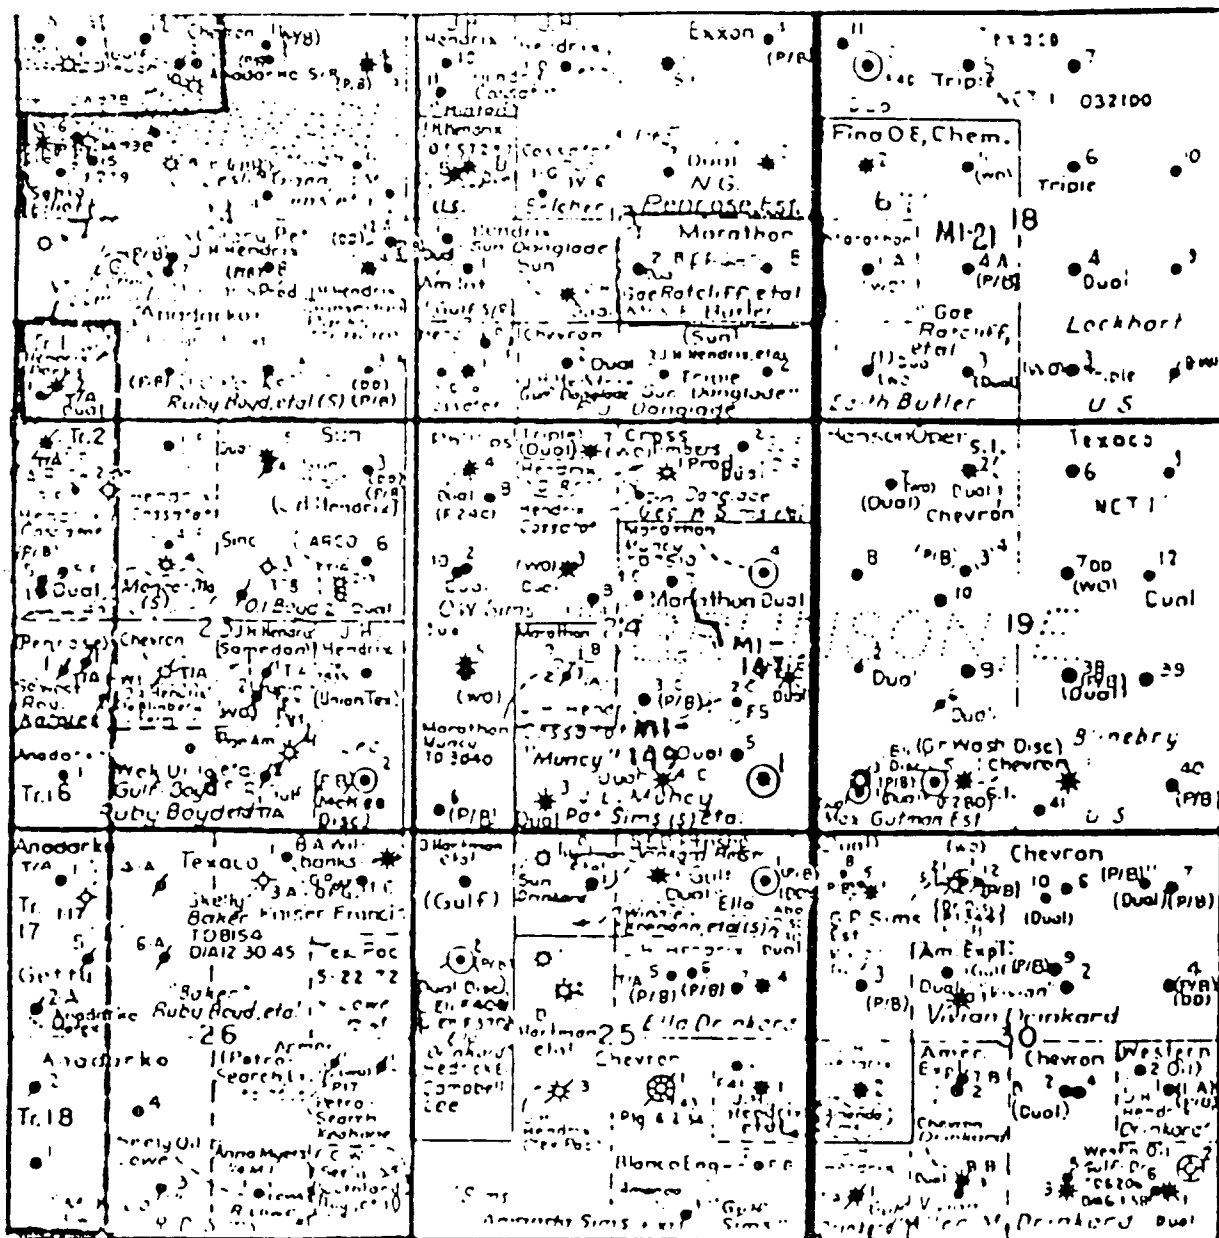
Chevron
Anadarko
Hendrix
Hendrix
Exxon
(P/B)
Triple
032100
Fina O.E. Chem.
Dual
Triple
N.G.
Penrose Est.
6
M1-21
18
Marathon
Gae Ratcliff et al
Butler
(Sun)
Gae Ratcliff, et al
Lockhart
Anadarko
Ruby Boyd, et al (S)
(P/B)
Dual
Triple
J. Dongiade
South Butler
U S
Tr. 2
Sun
(J.H. Hendrix)
Cross
Texaco
Dual
Chevron
NCT 1
Sinc
ARCO
6
Dual
Dual
(WO)
Marathon Dual
Dual
O.I. Boyd
2
J.H. Hendrix
J.H. Hendrix
(Penrose)
Chevron
19
Dual
Dual
(UnionTex)
M1-
Dual
Marathon
Muncy
M1-
Muncy
Dual
Anadarko
Tr. 16
Ruby Boyd TIA
(Gr Wash Disc)
Chevron
Max Gutman Est
U S
Anadarko
T/A
Texaco
Chevron
Tr. 17
Skelly Baker Kaiser Francis
(Gulf)
Sun
Dual
Ella
(Dual)
(P/B)
(Dual)
Getty
Ruby Boyd, et al
(Am. Expl.)
Dual
(P/B)
(P/B)
(P/B)
26
Ella Drinkard
Vivian Drinkard
25
Anadarko
Chevron
Amer. Expl.
Chevron
Western
(Dual)
Tr. 18
Skelly Oil
Hendrix
Blanco Eng.
Sims
Drinkard
Dual